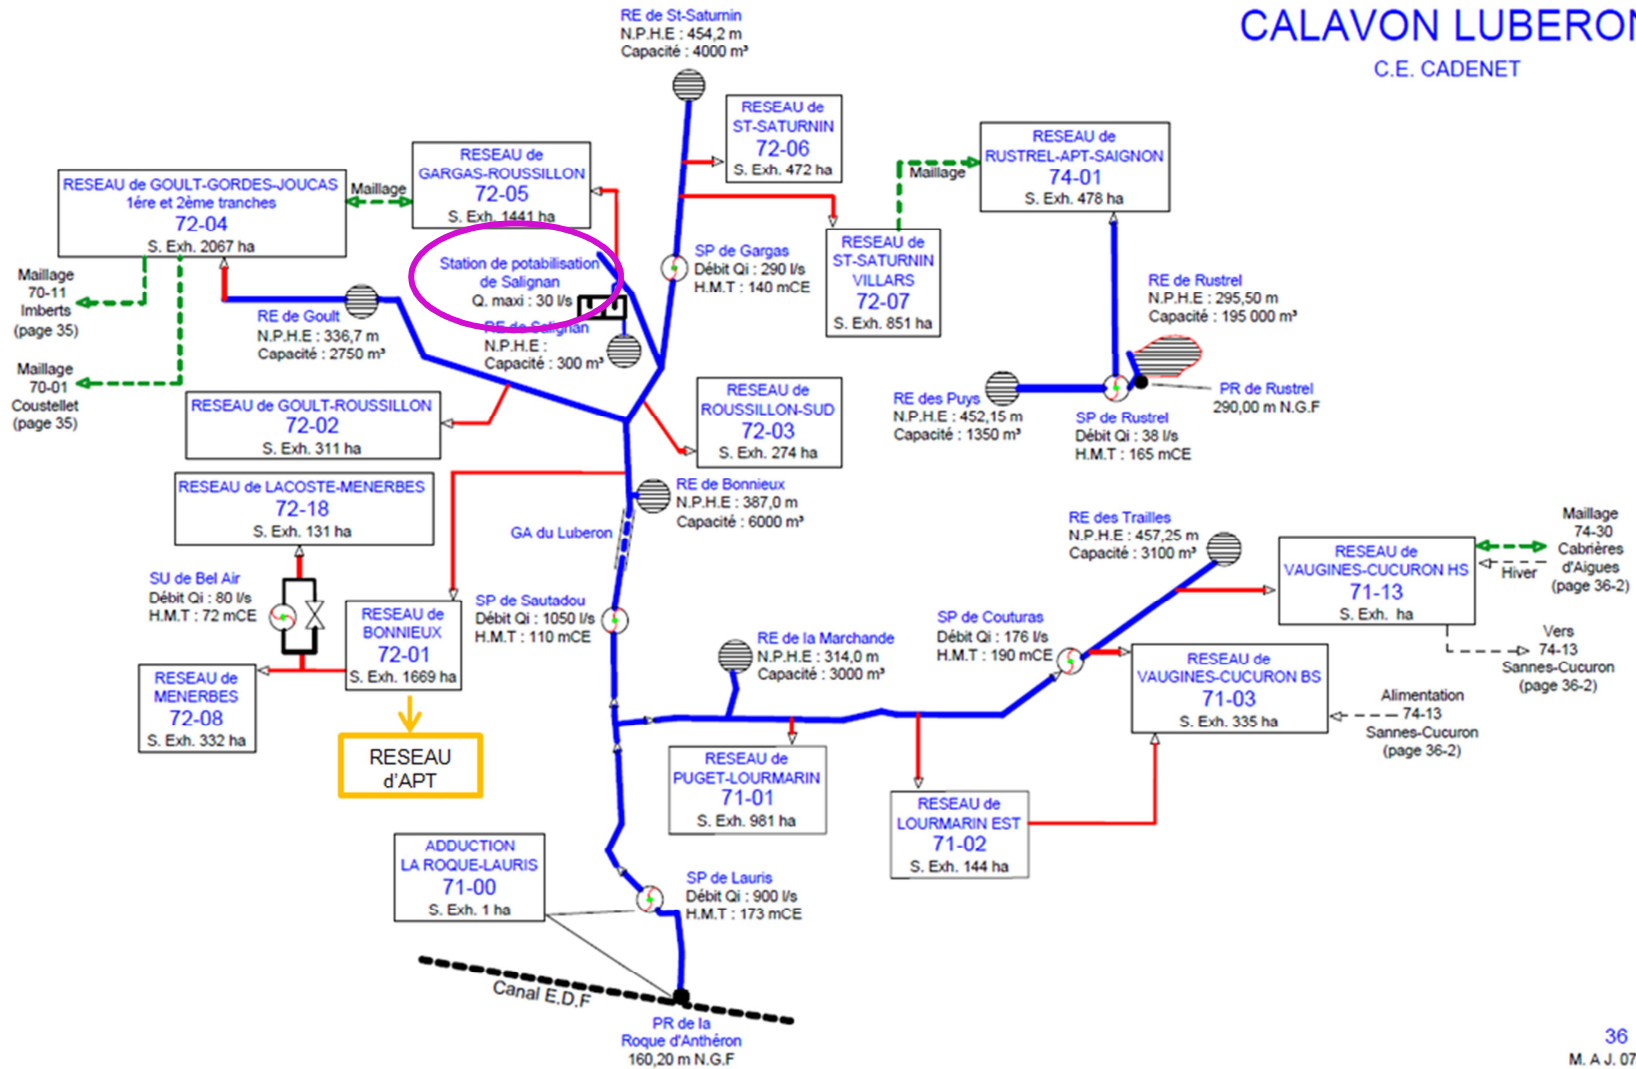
CALAVON LUBERON
C.E. CADENET

RE de St-Saturnin
N.P.H.E : 454,2 m
Capacité : 4000 m³

RESEAU de ST-SATURNIN
72-06
S. Exh. 472 ha

RESEAU de GARGAS-ROUSSILLON
72-05
S. Exh. 1441 ha

Maillage

RESEAU de GOULT-GORDES-JOUCAS
1ére et 2ème tranches
72-04
S. Exh. 2067 ha

Maillage

RESEAU de RUSTREL-APT-SAIGNON
74-01
S. Exh. 478 ha

Maillage
70-11
Imberts
(page 35)

Station de potabilisation de Salignan
Q. maxi : 30 l/s

SP de Gargas
Débit Qi : 290 l/s
H.M.T : 140 mCE

RESEAU de ST-SATURNIN VILLARS
72-07
S. Exh. 851 ha

RE de Rustrel
N.P.H.E : 295,50 m
Capacité : 195 000 m³

RE de Goult
N.P.H.E : 336,7 m
Capacité : 2750 m³

RE de Salignan
N.P.H.E :
Capacité : 300 m³

Maillage
70-01
Coustellet
(page 35)

RESEAU de GOULT-ROUSSILLON
72-02
S. Exh. 311 ha

RESEAU de ROUSSILLON-SUD
72-03
S. Exh. 274 ha

RE des Puys
N.P.H.E : 452,15 m
Capacité : 1350 m³

SP de Rustrel
Débit Qi : 38 l/s
H.M.T : 165 mCE

PR de Rustrel
290,00 m N.G.F

RESEAU de LACOSTE-MENERBES
72-18
S. Exh. 131 ha

RE de Bonnieux
N.P.H.E : 387,0 m
Capacité : 6000 m³

GA du Luberon

RE des Trailles
N.P.H.E : 457,25 m
Capacité : 3100 m³

Maillage
74-30
Cabrières
d'Aigues
(page 36-2)

RESEAU de VAUGINES-CUCURON HS
71-13
S. Exh. ha

Hiver

SU de Bel Air
Débit Qi : 80 l/s
H.M.T : 72 mCE

RESEAU de BONNIEUX
72-01
S. Exh. 1669 ha

SP de Sautadou
Débit Qi : 1050 l/s
H.M.T : 110 mCE

SP de Couturas
Débit Qi : 176 l/s
H.M.T : 190 mCE

Vers
74-13
Sannes-Cucuron
(page 36-2)

RESEAU de MENERBES
72-08
S. Exh. 332 ha

RE de la Marchande
N.P.H.E : 314,0 m
Capacité : 3000 m³

RESEAU de VAUGINES-CUCURON BS
71-03
S. Exh. 335 ha

Alimentation
74-13
Sannes-Cucuron
(page 36-2)

RESEAU d'APT

RESEAU de PUGET-LOURMARIN
71-01
S. Exh. 981 ha

RESEAU de LOURMARIN EST
71-02
S. Exh. 144 ha

ADDUCTION LA ROQUE-LAURIS
71-00
S. Exh. 1 ha

SP de Lauris
Débit Qi : 900 l/s
H.M.T : 173 mCE

Canal E.D.F

PR de la Roque d'Anthéron
160,20 m N.G.F

36
M. A J. 07